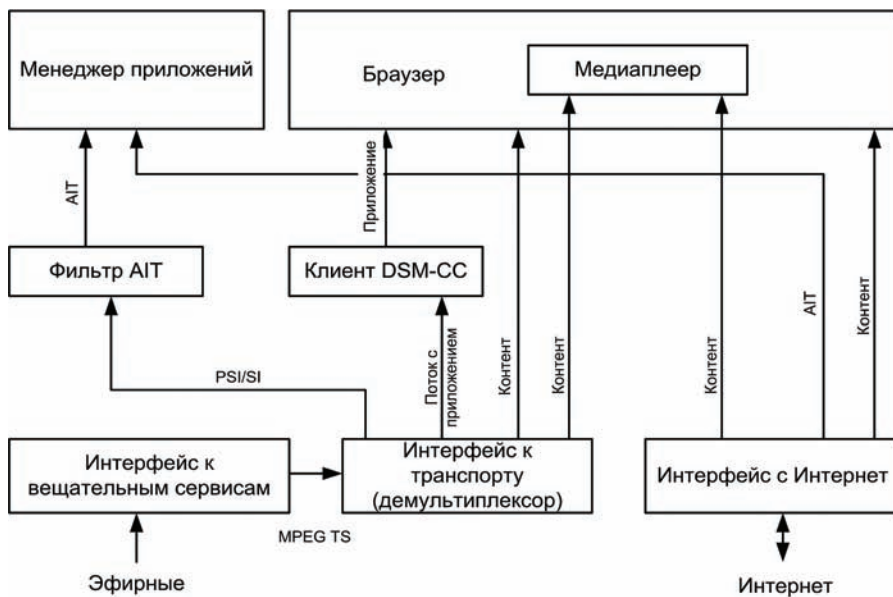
Менеджер приложений

Браузер

Медиаплеер

AIT

Приложение

Фильтр AIT

Клиент DSM-CC

AIT

Контент

PSI/SI

Поток с приложением

Контент

Контент

Контент

Интерфейс к вещательным сервисам

Интерфейс к транспорту (демультиплексор)

Интерфейс с Интернет

MPEG TS

Эфирные

Интернет